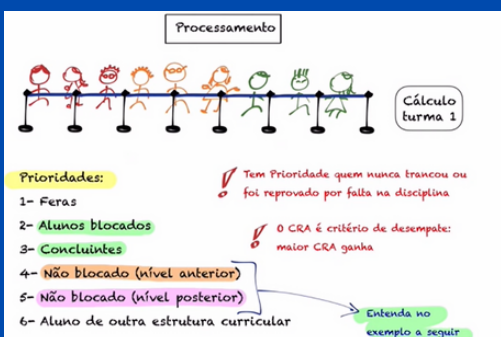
Processamento

Cálculo turma 1

Prioridades:
1- Feras
2- Alunos blocados
3- Concluintes
4- Não blocado (nível anterior)
5- Não blocado (nível posterior)
6- Aluno de outra estrutura curricular

Tem Prioridade quem nunca trancou ou foi reprovado por falta na disciplina

O CRA é critério de desempate: maior CRA ganha

Entenda no exemplo a seguir